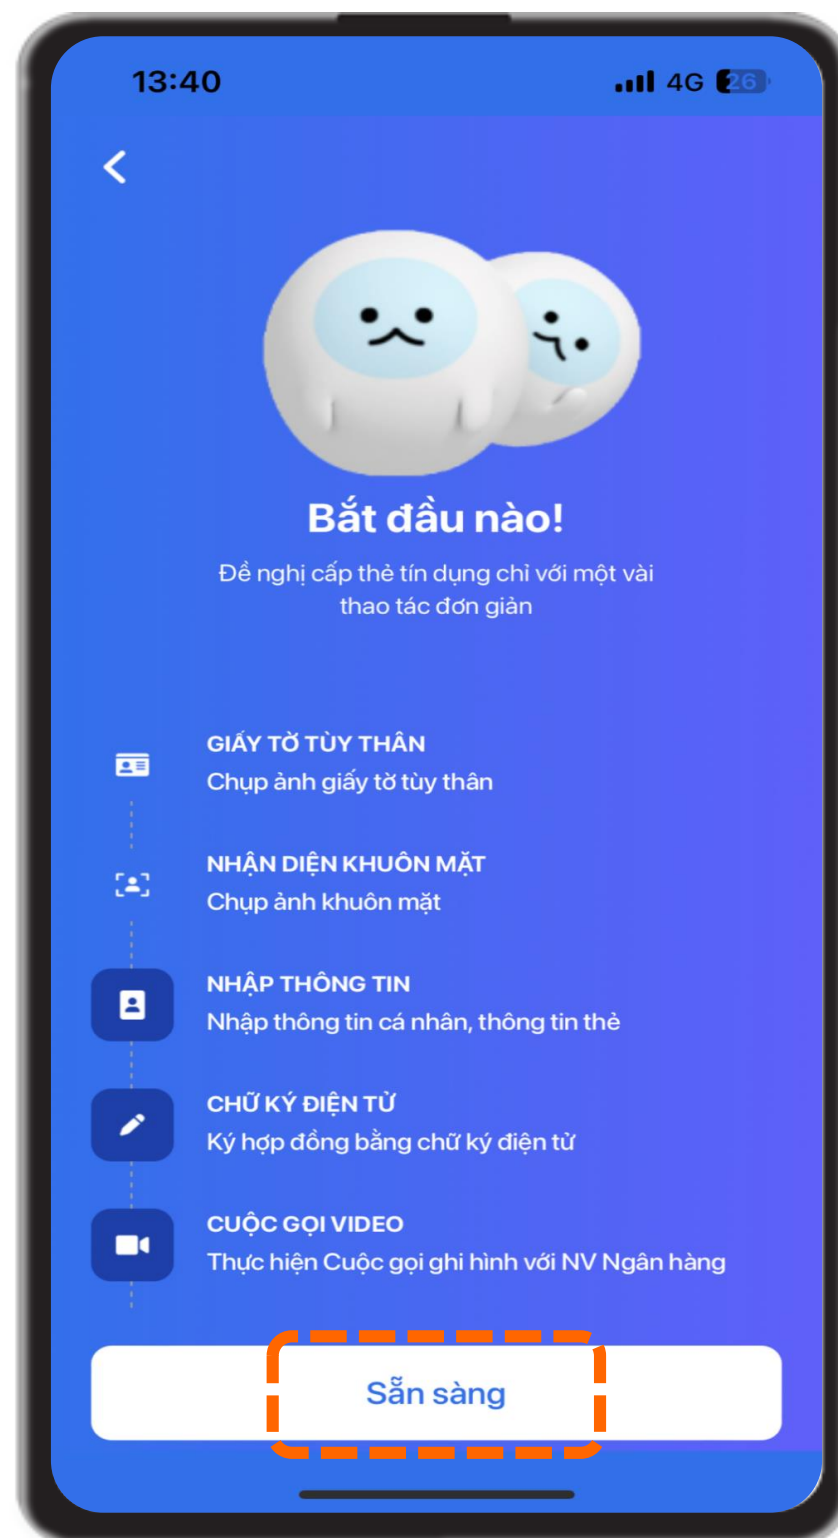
13:40

4G 26

Bắt đầu nào!

Đề nghị cấp thẻ tín dụng chỉ với một vài thao tác đơn giản

GIẤY TỜ TÙY THÂN
Chụp ảnh giấy tờ tùy thân

NHẬN DIỆN KHUÔN MẶT
Chụp ảnh khuôn mặt

NHẬP THÔNG TIN
Nhập thông tin cá nhân, thông tin thẻ

CHỮ KÝ ĐIỆN TỬ
Ký hợp đồng bằng chữ ký điện tử

CUỘC GỌI VIDEO
Thực hiện Cuộc gọi ghi hình với NV Ngân hàng

Sẵn sàng